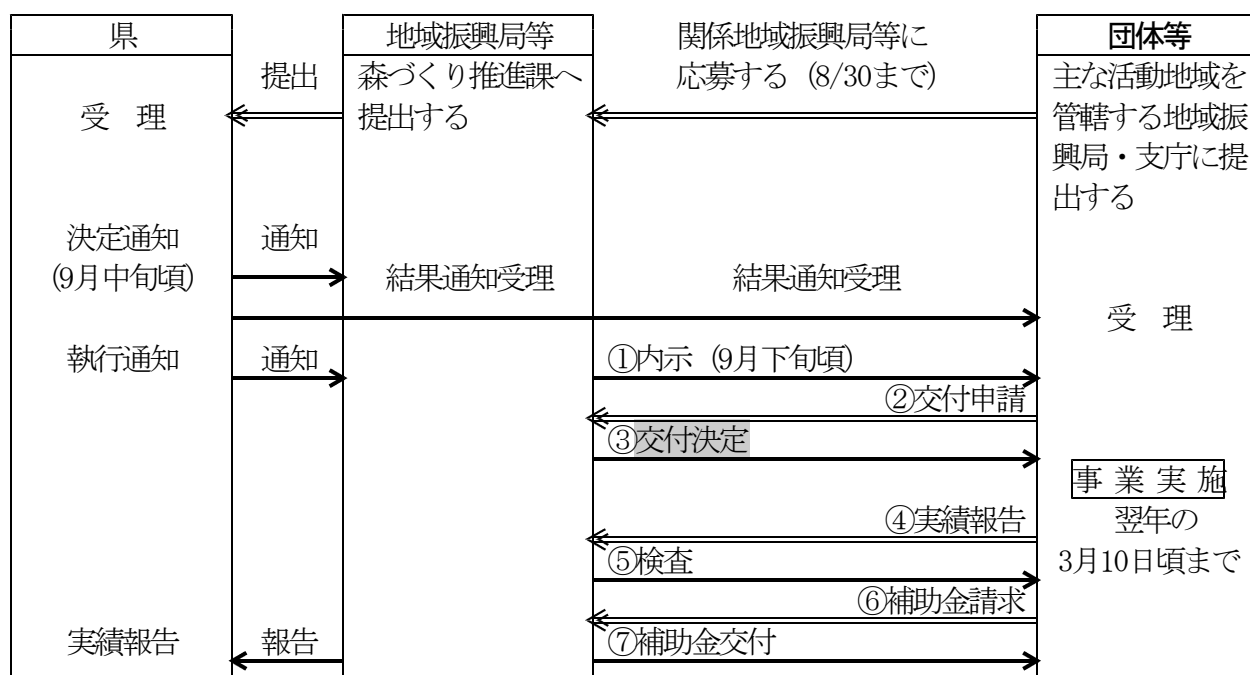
| 県 | | 地域振興局等 | 関係地域振興局等に応募する（8/30まで） | 団体等 |
|---|---|---|---|---|
| 受　理 | 提出 | 森づくり推進課へ提出する | | 主な活動地域を管轄する地域振興局・支庁に提出する |
| 決定通知（9月中旬頃） | 通知 | 結果通知受理 | 結果通知受理 | 受　理 |
| 執行通知 | 通知 | | ①内示（9月下旬頃） | |
| | | | ②交付申請 | |
| | | | ③交付決定 | 事業実施 |
| | | | ④実績報告 | 翌年の3月10日頃まで |
| | | | ⑤検査 | |
| | | | ⑥補助金請求 | |
| 実績報告 | 報告 | | ⑦補助金交付 | |